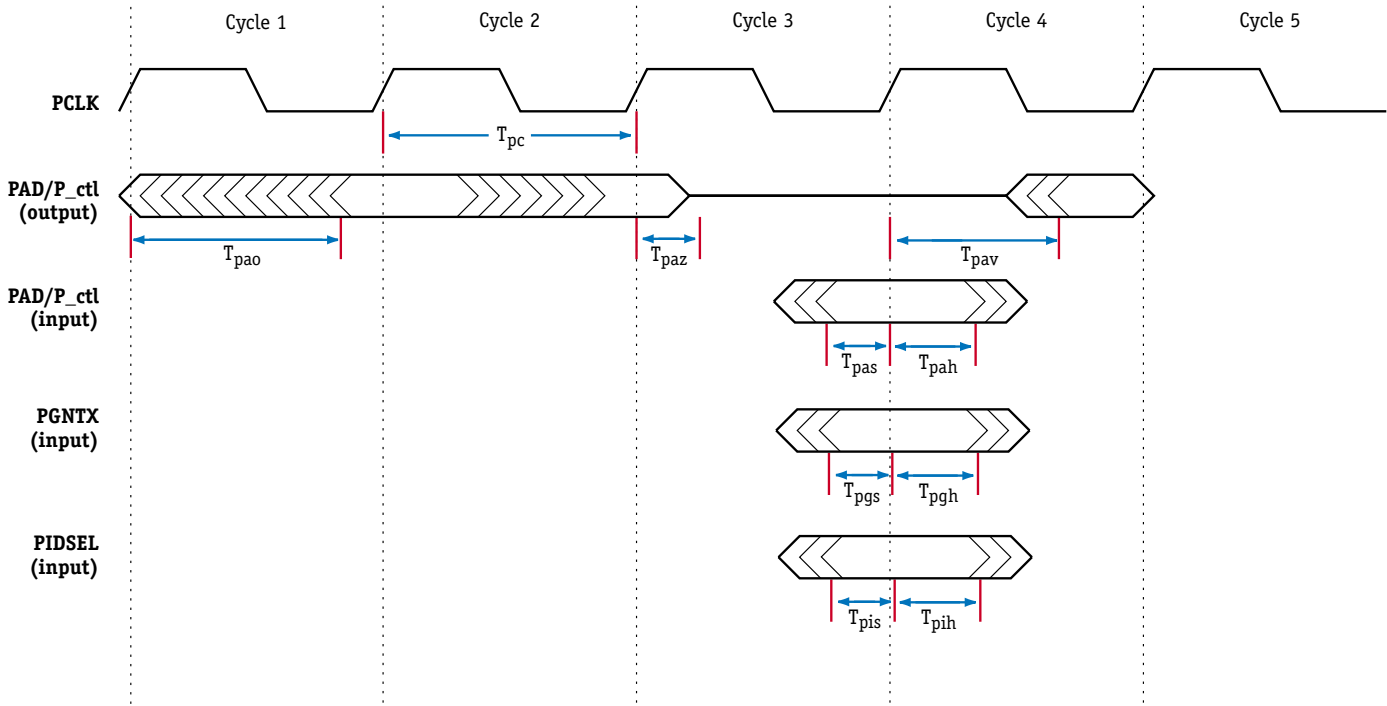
Cycle 1
Cycle 2
Cycle 3
Cycle 4
Cycle 5

PCLK

$T_{pc}$

PAD/P_ctl (output)

$T_{pao}$

$T_{paz}$

$T_{pav}$

PAD/P_ctl (input)

$T_{pas}$

$T_{pah}$

PGNTX (input)

$T_{pgs}$

$T_{pgh}$

PIDSEL (input)

$T_{pis}$

$T_{pih}$